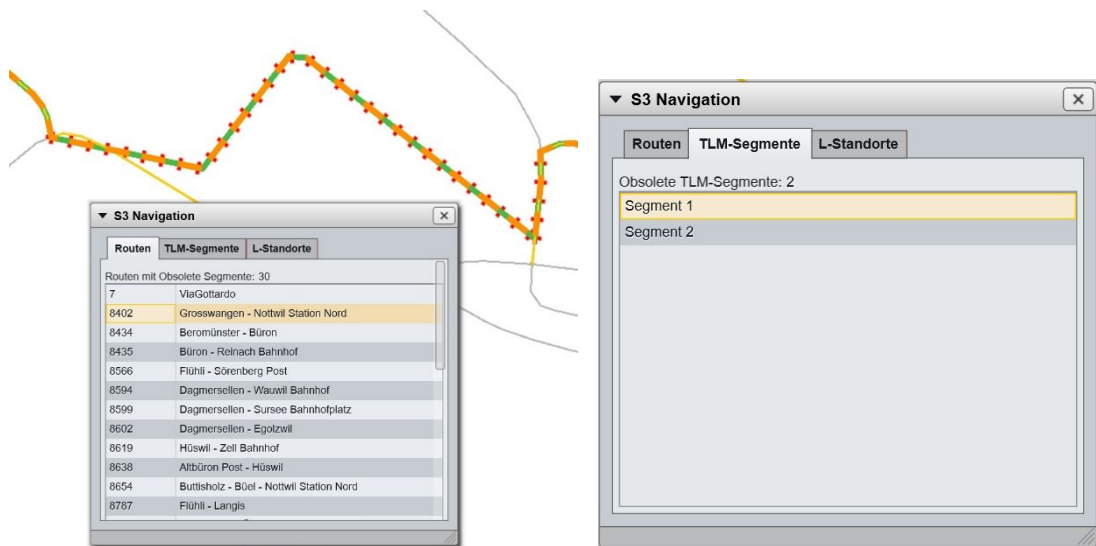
▼ S3 Navigation

Routen | TLM-Segmente | L-Standorte

Routen mit Obsolete Segmente: 30

| | |
|---|---|
| 7 | ViaGottardo |
| 8402 | Grosswangen - Nottwil Station Nord |
| 8434 | Beromünster - Büron |
| 8435 | Büron - Reinach Bahnhof |
| 8566 | Flühli - Sörenberg Post |
| 8594 | Dagmersellen - Wauwil Bahnhof |
| 8599 | Dagmersellen - Sursee Bahnhofplatz |
| 8602 | Dagmersellen - Egolzwil |
| 8619 | Hüswil - Zell Bahnhof |
| 8638 | Altbüron Post - Hüswil |
| 8654 | Buttisholz - Büel - Nottwil Station Nord |
| 8787 | Flühli - Langis |

▼ S3 Navigation

Routen | TLM-Segmente | L-Standorte

Obsolete TLM-Segmente: 2

Segment 1
Segment 2